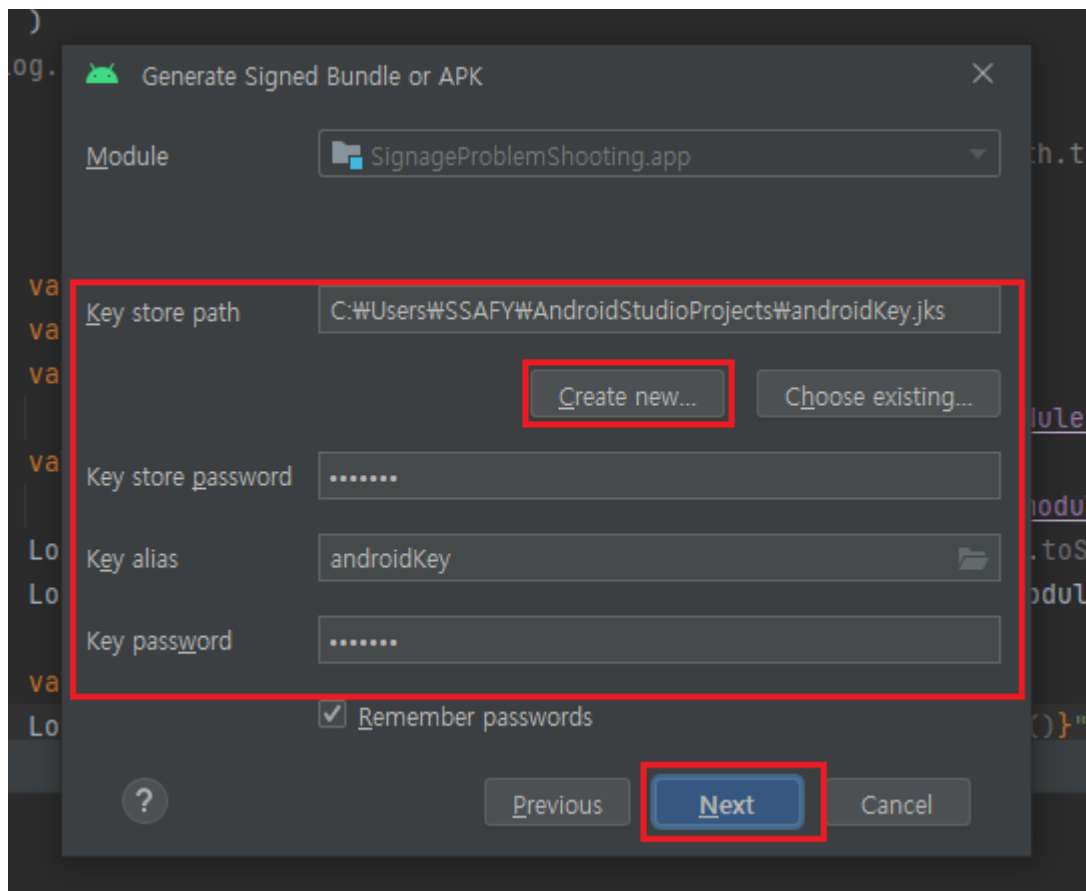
)
og.
Generate Signed Bundle or APK
Module
SignageProblemShooting.app
h.t
va
va
va
va
Lo
Lo
va
Lo
Key store path
C:₩Users₩SSAFY₩AndroidStudioProjects₩androidKey.jks
Create new...
Choose existing...
dule
Key store password
•••••••
odu
Key alias
androidKey
.toS
odul
Key password
•••••••
Remember passwords
()}"
?
Previous
Next
Cancel